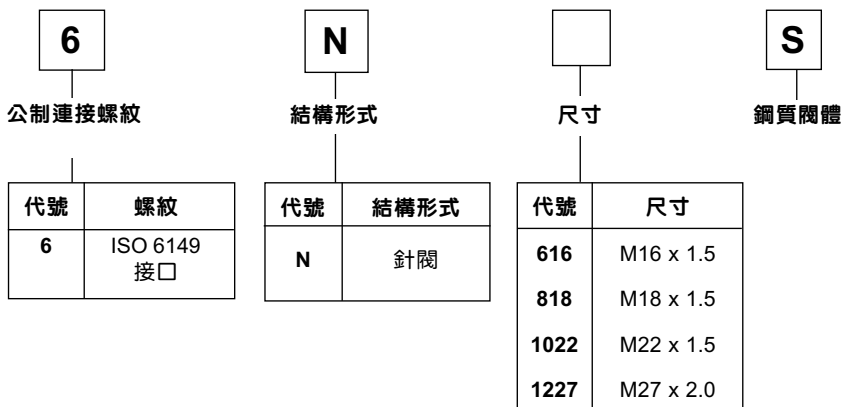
6
公制連接螺紋

N
結構形式

尺寸

S
鋼質閥體

| 代號 | 螺紋 |
|---|---|
| 6 | ISO 6149 接口 |

| 代號 | 結構形式 |
|---|---|
| N | 針閥 |

| 代號 | 尺寸 |
|---|---|
| 616 | M16 x 1.5 |
| 818 | M18 x 1.5 |
| 1022 | M22 x 1.5 |
| 1227 | M27 x 2.0 |